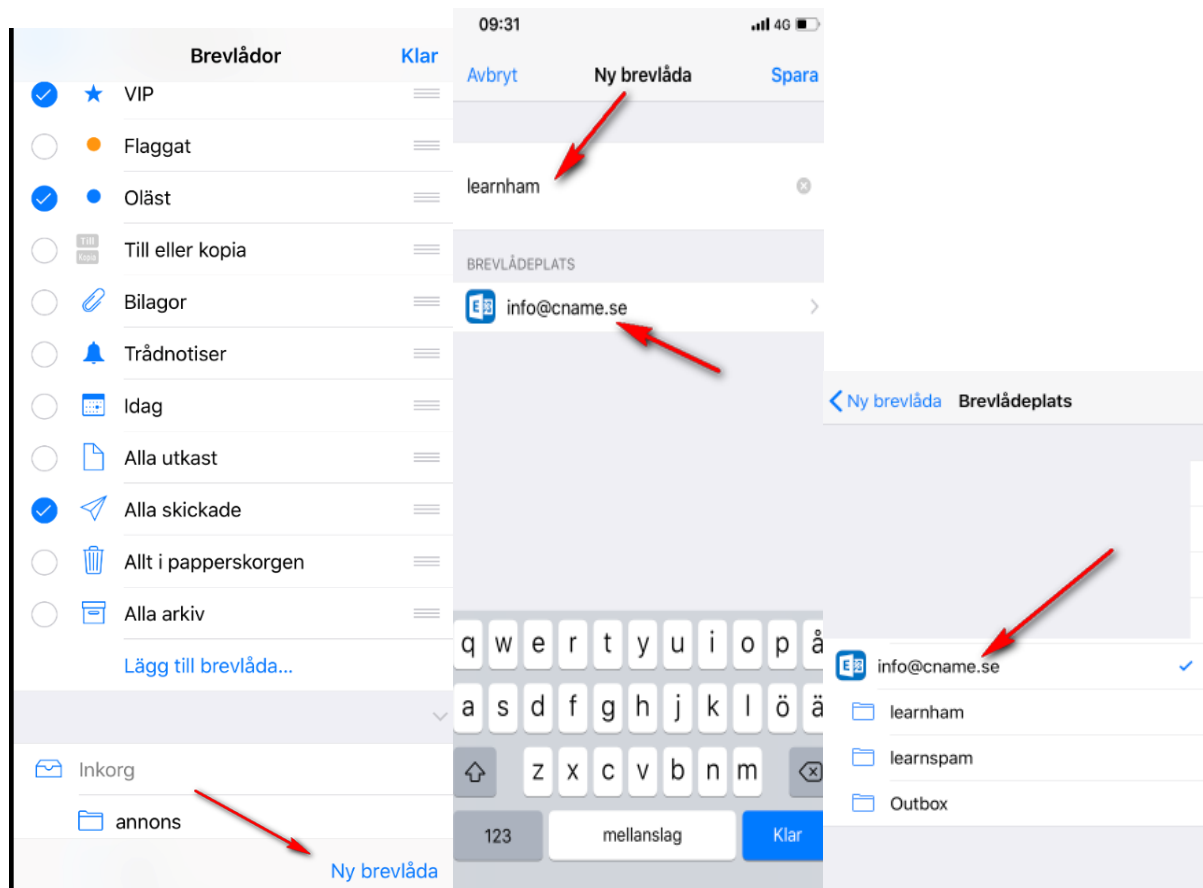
Brevlådor Klar

VIP

Flaggat

Oläst

Till Kopia Till eller kopia

Bilagor

Trådnotiser

Idag

Alla utkast

Alla skickade

Allt i papperskorgen

Alla arkiv

Lägg till brevlåda...

Inkorg

annons

Ny brevlåda

09:31 4G

Avbryt Ny brevlåda Spara

learnham

BREVLÅDEPLATS

info@cname.se

q w e r t y u i o p å
a s d f g h j k l ö ä
z x c v b n m
123 mellanslag Klar

Ny brevlåda Brevlådeplats

info@cname.se

learnham

learnspam

Outbox